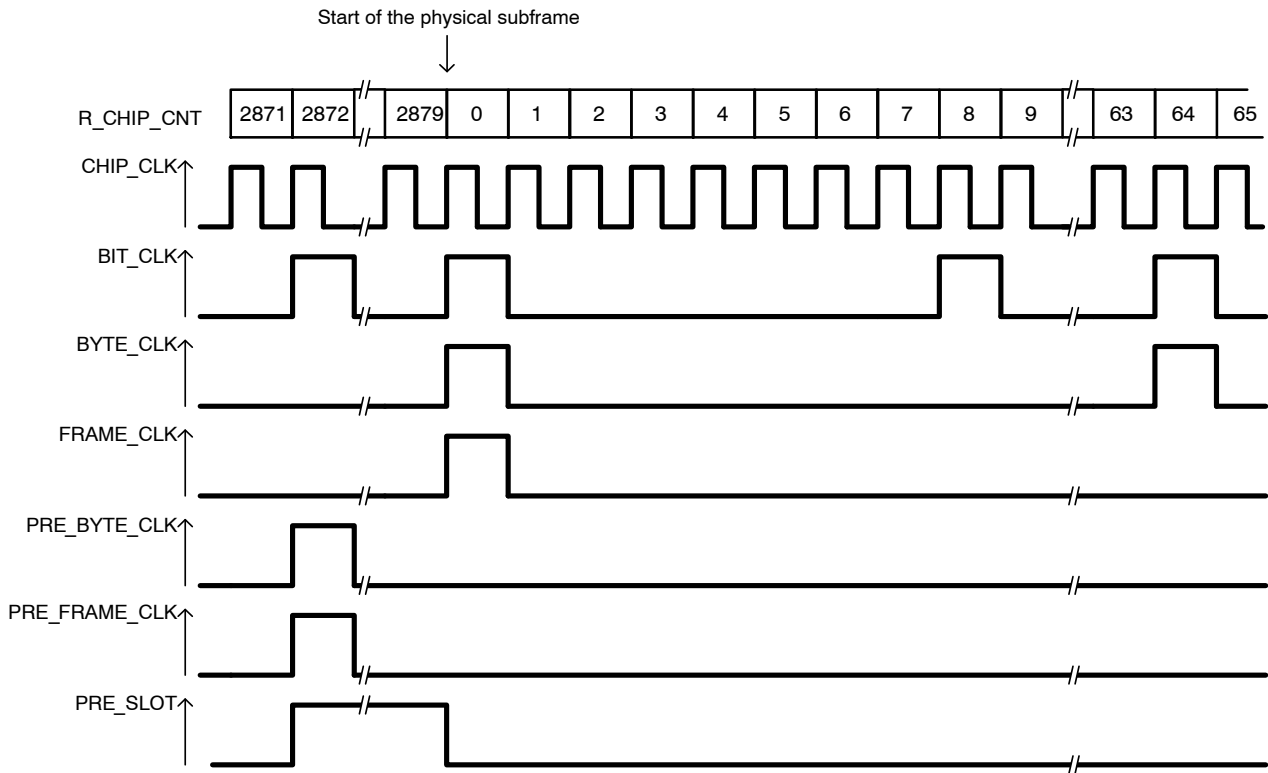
Start of the physical subframe

R_CHIP_CNT

| 2871 | 2872 | 2879 | 0 | 1 | 2 | 3 | 4 | 5 | 6 | 7 | 8 | 9 | 63 | 64 | 65 |
|---|---|---|---|---|---|---|---|---|---|---|---|---|---|---|---|

CHIP_CLK

BIT_CLK

BYTE_CLK

FRAME_CLK

PRE_BYTE_CLK

PRE_FRAME_CLK

PRE_SLOT